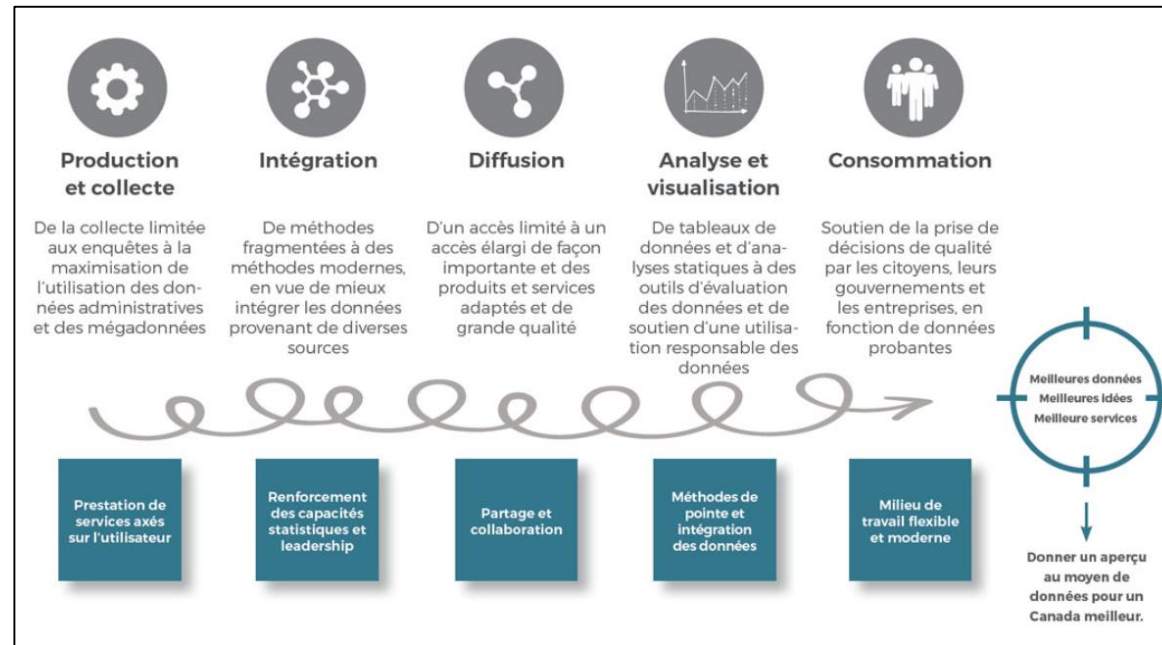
Production et collecte

De la collecte limitée aux enquêtes à la maximisation de l'utilisation des données administratives et des mégadonnées

Intégration

De méthodes fragmentées à des méthodes modernes, en vue de mieux intégrer les données provenant de diverses sources

Diffusion

D'un accès limité à un accès élargi de façon importante et des produits et services adaptés et de grande qualité

Analyse et visualisation

De tableaux de données et d'analyses statiques à des outils d'évaluation des données et de soutien d'une utilisation responsable des données

Consommation

Soutien de la prise de décisions de qualité par les citoyens, leurs gouvernements et les entreprises, en fonction de données probantes

Meilleures données
Meilleures idées
Meilleure services

Prestation de services axés sur l'utilisateur

Renforcement des capacités statistiques et leadership

Partage et collaboration

Méthodes de pointe et intégration des données

Milieu de travail flexible et moderne

Donner un aperçu au moyen de données pour un Canada meilleur.